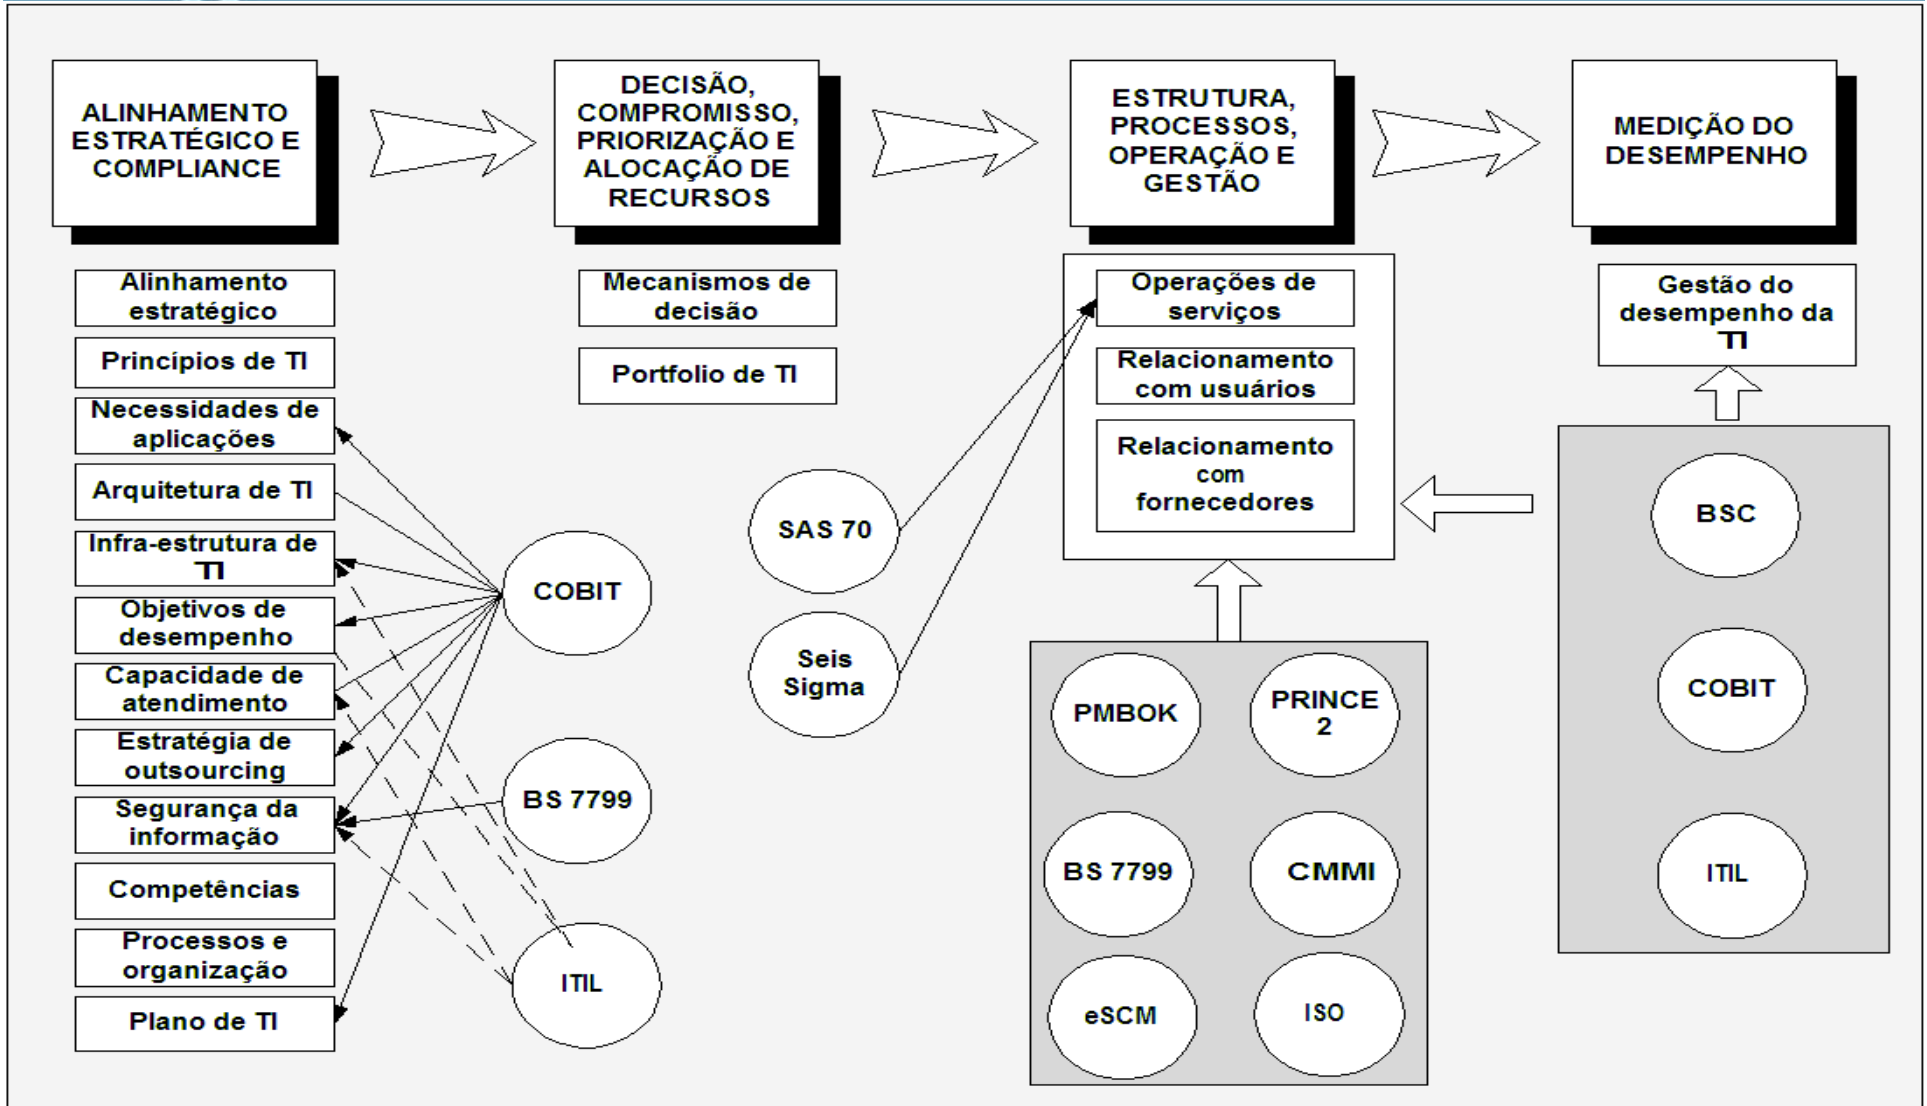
ALINHAMENTO ESTRATÉGICO E COMPLIANCE

DECISÃO, COMPROMISSO, PRIORIZAÇÃO E ALOCAÇÃO DE RECURSOS

ESTRUTURA, PROCESSOS, OPERAÇÃO E GESTÃO

MEDIÇÃO DO DESEMPENHO

Alinhamento estratégico

Princípios de TI

Necessidades de aplicações

Arquitetura de TI

Infra-estrutura de TI

Objetivos de desempenho

Capacidade de atendimento

Estratégia de outsourcing

Segurança da informação

Competências

Processos e organização

Plano de TI

COBIT

BS 7799

ITIL

Mecanismos de decisão

Portfolio de TI

SAS 70

Seis Sigma

Operações de serviços

Relacionamento com usuários

Relacionamento com fornecedores

PMBOK

PRINCE 2

BS 7799

CMMI

eSCM

ISO

Gestão do desempenho da TI

BSC

COBIT

ITIL